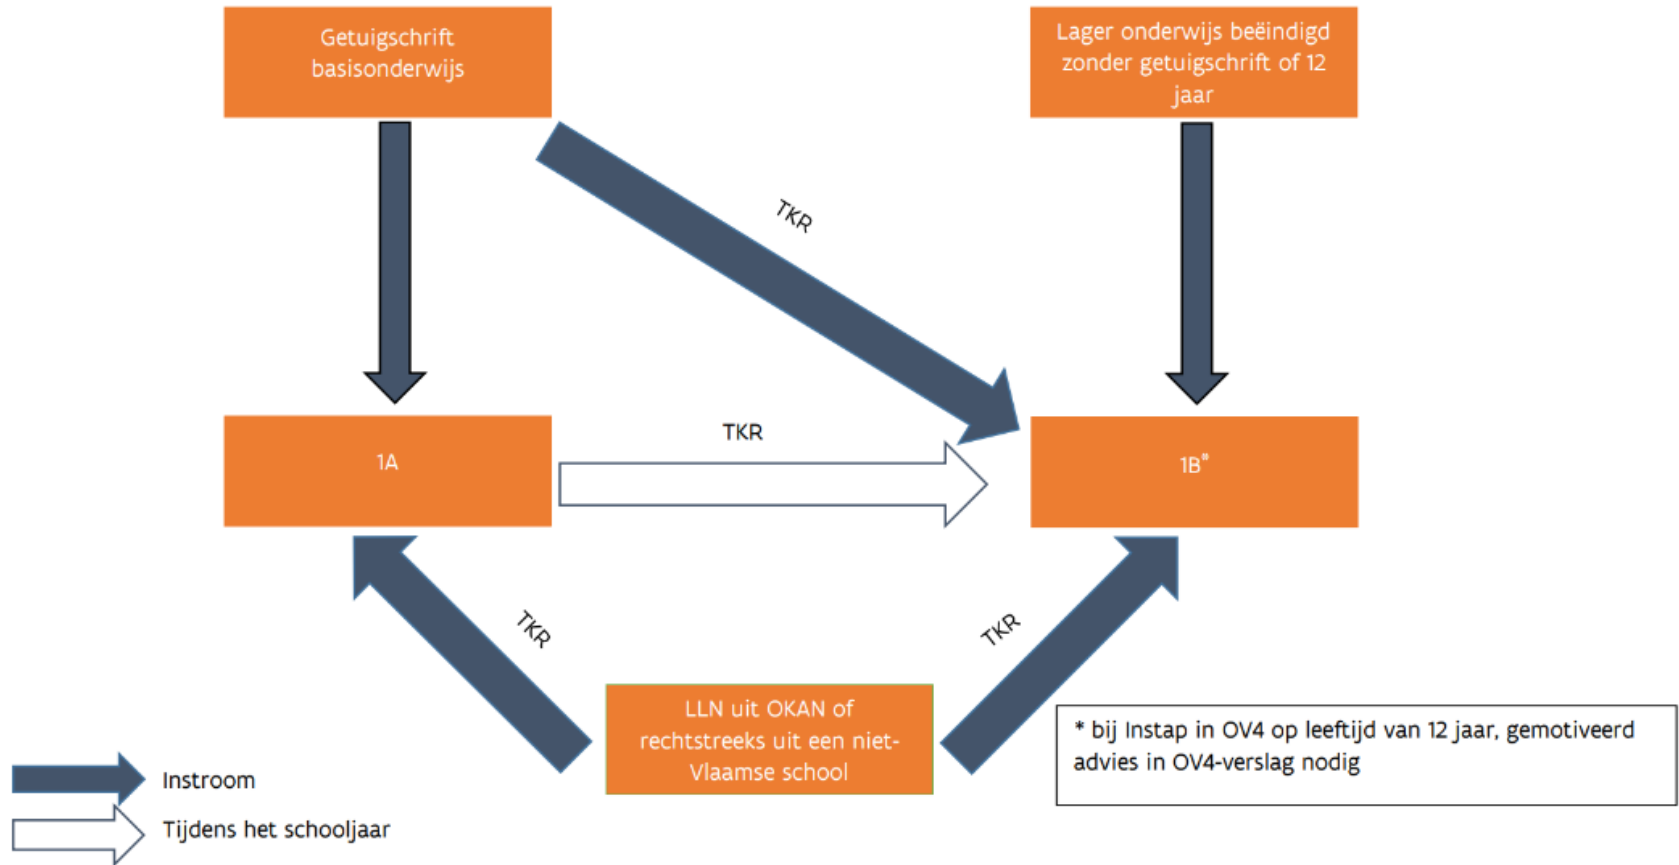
Getuigschrift basisonderwijs

Lager onderwijs beëindigd zonder getuigschrift of 12 jaar

TKR

1A

TKR

1B*

TKR

TKR

LLN uit OKAN of rechtstreeks uit een niet-Vlaamse school

* bij Instap in OV4 op leeftijd van 12 jaar, gemotiveerd advies in OV4-verslag nodig

Instroom

Tijdens het schooljaar